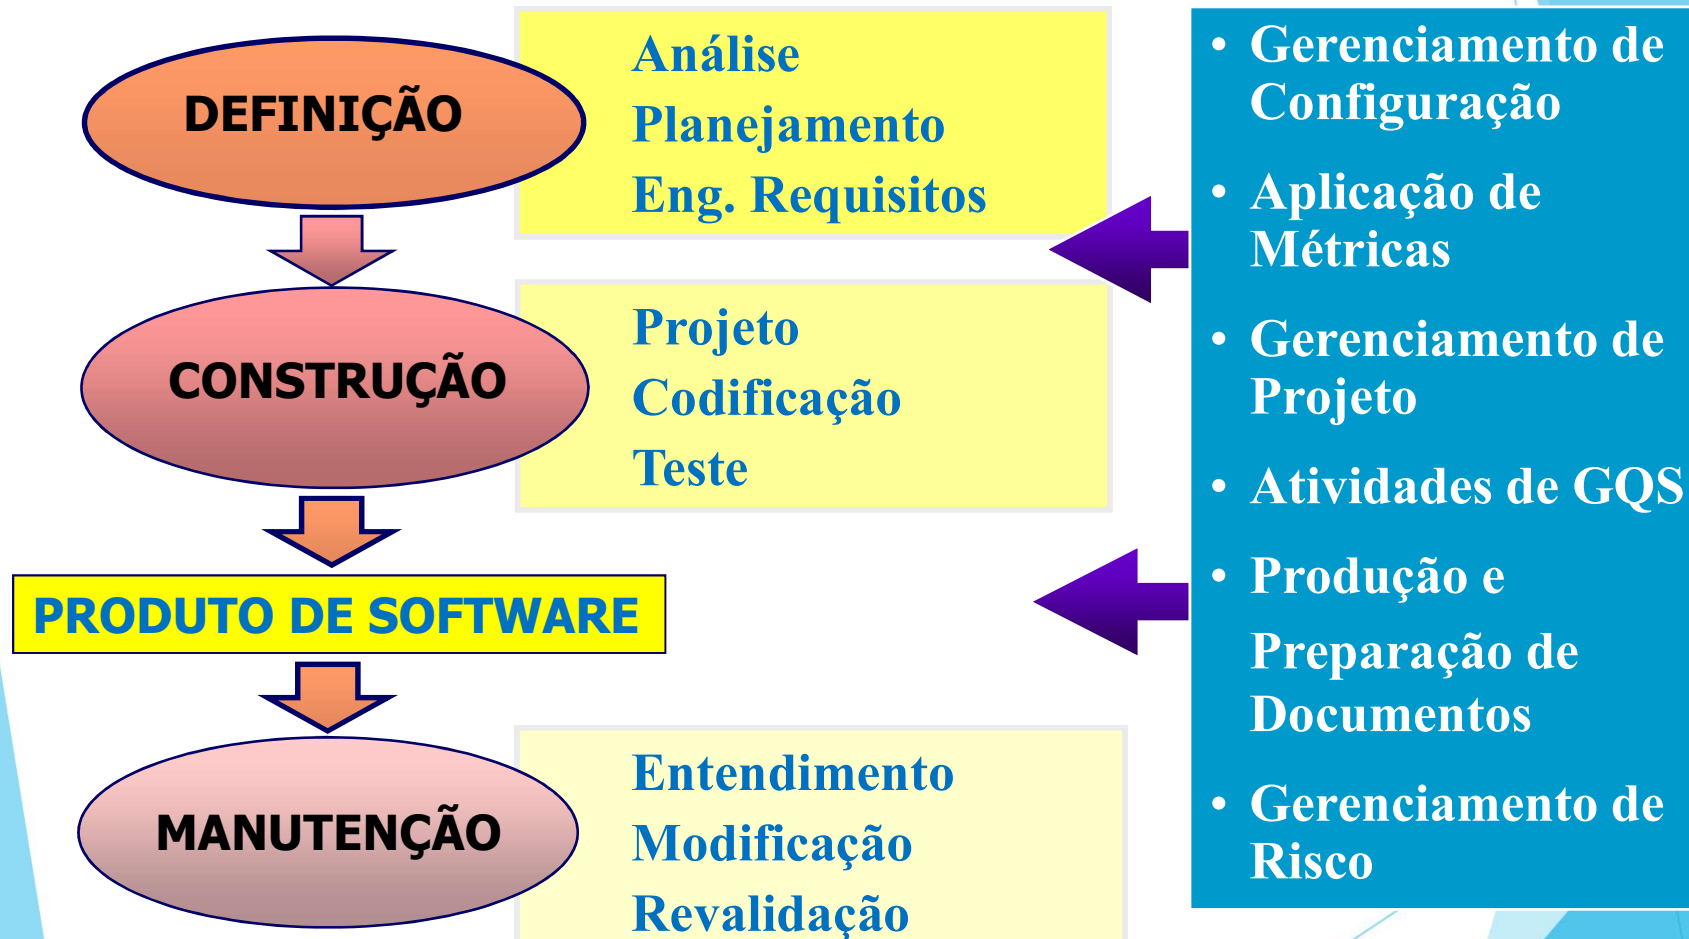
DEFINIÇÃO

Análise
Planejamento
Eng. Requisitos

CONSTRUÇÃO

Projeto
Codificação
Teste

PRODUTO DE SOFTWARE

MANUTENÇÃO

Entendimento
Modificação
Revalidação

• Gerenciamento de Configuração
• Aplicação de Métricas
• Gerenciamento de Projeto
• Atividades de GQS
• Produção e Preparação de Documentos
• Gerenciamento de Risco